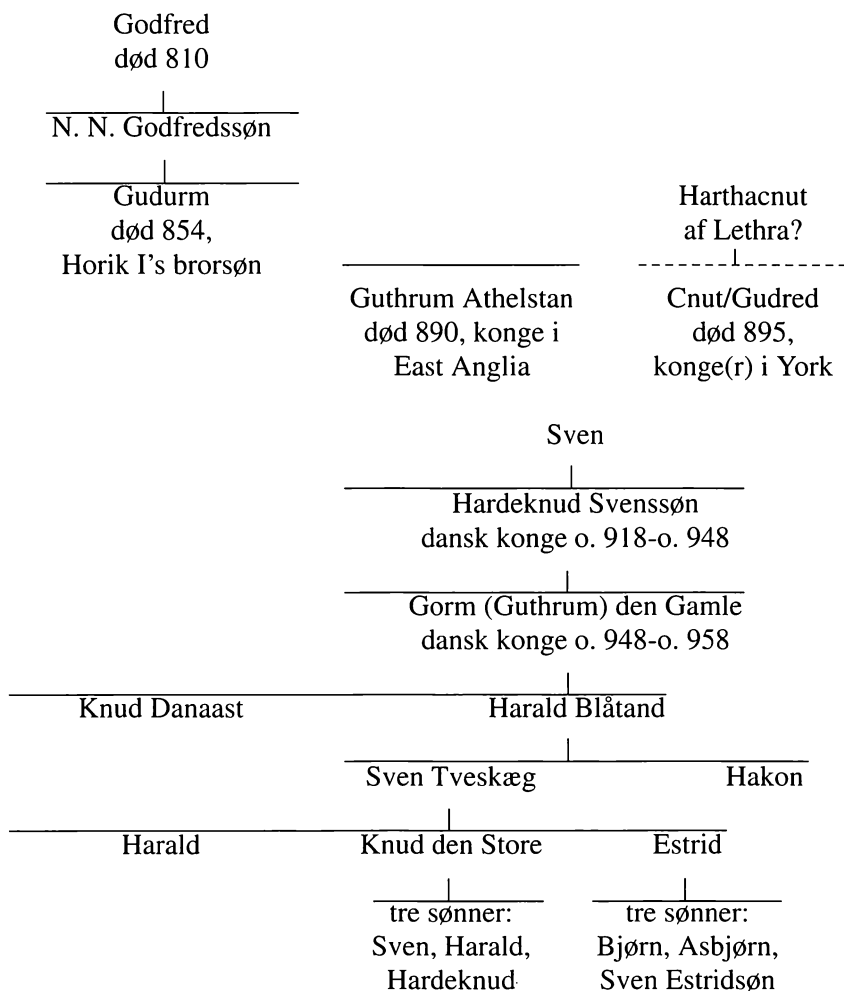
Godfred
død 810

N. N. Godfredssøn

Gudurm
død 854,
Horik I's brorsøn

Harthacnut
af Lethra?

Guthrum Athelstan
død 890, konge i
East Anglia

Cnut/Gudred
død 895,
konge(r) i York

Sven

Hardeknud Svenssøn
dansk konge o. 918-o. 948

Gorm (Guthrum) den Gamle
dansk konge o. 948-o. 958

Knud Danaast

Harald Blåtand

Sven Tveskæg

Hakon

Harald

Knud den Store

Estrid

tre sønner:
Sven, Harald,
Hardeknud

tre sønner:
Bjørn, Asbjørn,
Sven Estridsøn